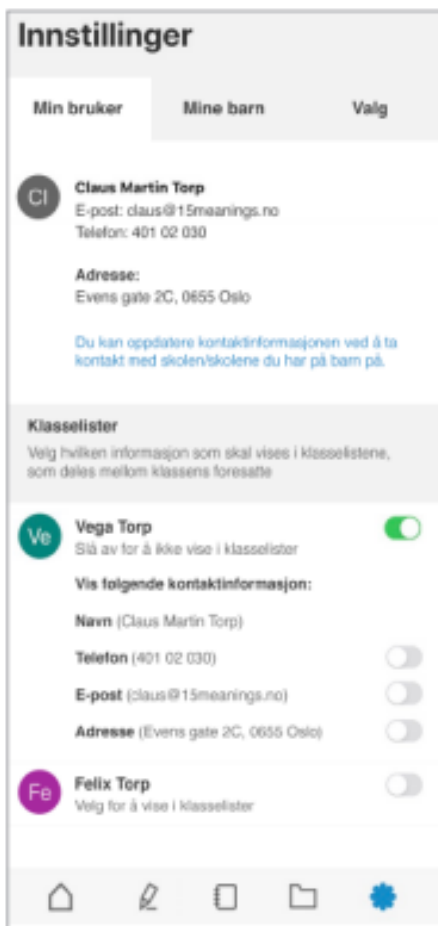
Innstillinger

Min bruker | Mine barn | Valg

Cl

Claus Martin Torp
E-post: claus@15meanings.no
Telefon: 401 02 030

Adresse:
Evens gate 2C, 0655 Oslo

Du kan oppdatere kontaktinformasjonen ved å ta kontakt med skolen/skolene du har på barn på.

Klasselister
Velg hvilken informasjon som skal vises i klasselistene, som deles mellom klassens foresatte

Ve
Vega Torp
Slå av for å ikke vise i klasselister

Vis følgende kontaktinformasjon:

Navn (Claus Martin Torp)

Telefon (401 02 030)

E-post (claus@15meanings.no)

Adresse (Evens gate 2C, 0655 Oslo)

Fe
Felix Torp
Velg for å vise i klasselister